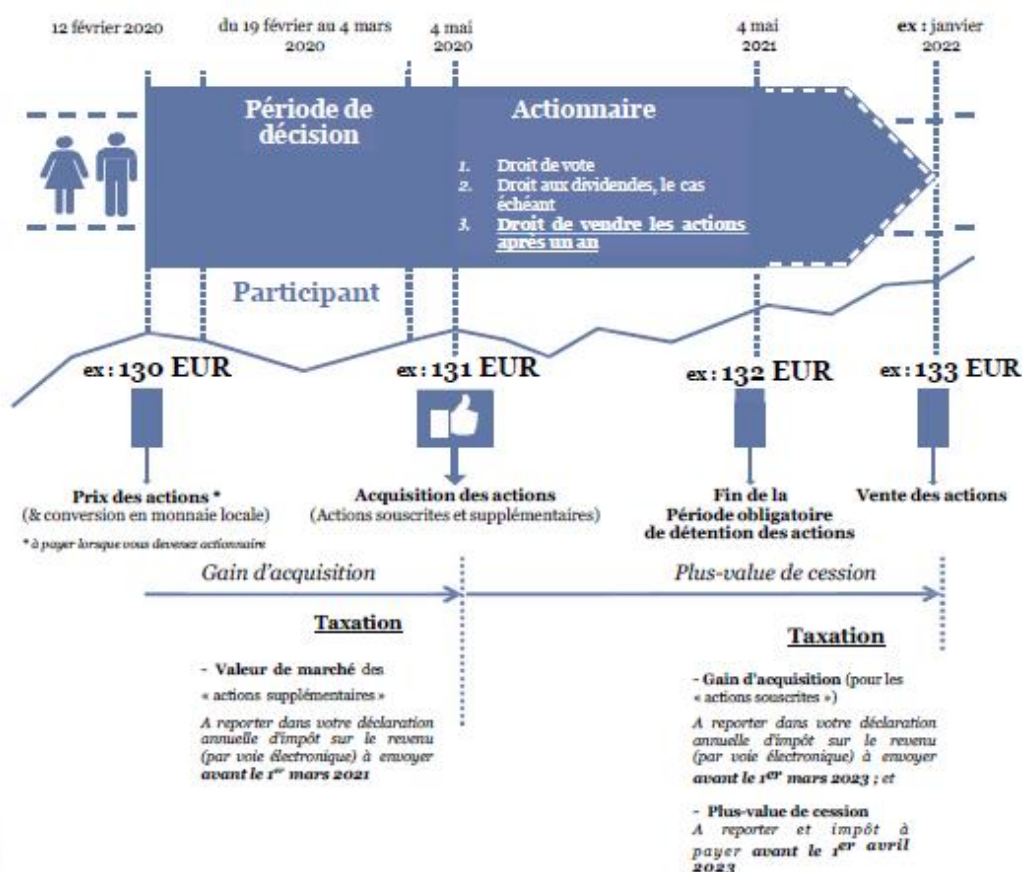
12 février 2020

du 19 février au 4 mars 2020

4 mai 2020

4 mai 2021

ex : janvier 2022

Période de décision

Actionnaire

1. Droit de vote
2. Droit aux dividendes, le cas échéant
3. Droit de vendre les actions après un an

Participant

ex : 130 EUR

ex : 131 EUR

ex : 132 EUR

ex : 133 EUR

Prix des actions *
(& conversion en monnaie locale)

* à payer lorsque vous devenez actionnaire

Acquisition des actions
(Actions souscrites et supplémentaires)

Fin de la Période obligatoire de détention des actions

Vente des actions

Gain d'acquisition

Plus-value de cession

Taxation

- Valeur de marché des « actions supplémentaires »

A reporter dans votre déclaration annuelle d'impôt sur le revenu (par voie électronique) à envoyer avant le 1$^{er}$ mars 2021

Taxation

- Gain d'acquisition (pour les « actions souscrites »)

A reporter dans votre déclaration annuelle d'impôt sur le revenu (par voie électronique) à envoyer avant le 1$^{er}$ mars 2023 ; et

- Plus-value de cession
A reporter et impôt à payer avant le 1$^{er}$ avril 2023